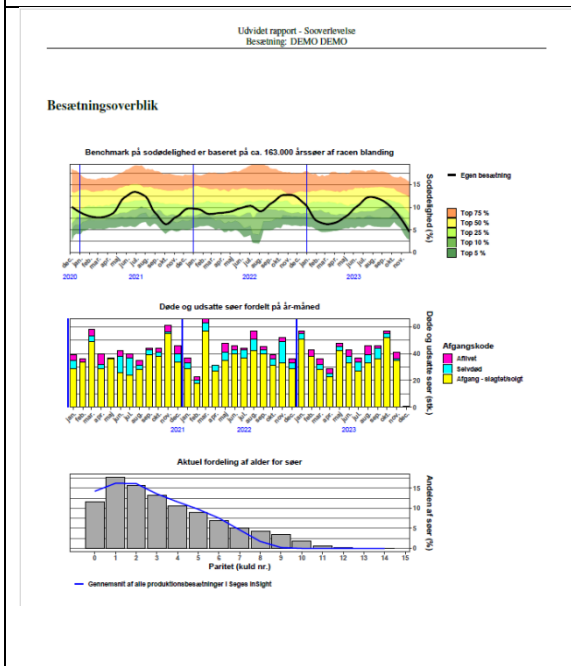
Udvidet rapport - Sooverlevelse
Besætning: DEMO DEMO

Besætningsoverblik

Benchmark på sodødelighed er baseret på ca. 163.000 årssøer af racen blanding

Sodødelighed (%)
15
10
5

Egen besætning

Top 75 %
Top 50 %
Top 25 %
Top 10 %
Top 5 %

dec. jan. feb. mar. apr. maj. jun. jul. aug. sep. okt. nov. dec. jan. feb. mar. apr. maj. jun. jul. aug. sep. okt. nov. dec. jan. feb. mar. apr. maj. jun. jul. aug. sep. okt. nov.
2020 2021 2022 2023

Døde og udsatte søer fordelt på år-måned

Døde og udsatte søer (stk.)
60
40
20
0

Afgangskode
Aflivet
Selvdød
Afgang - slagtet/solgt

jan. feb. mar. apr. maj. jun. jul. aug. sep. okt. nov. dec. jan. feb. mar. apr. maj. jun. jul. aug. sep. okt. nov. dec. jan. feb. mar. apr. maj. jun. jul. aug. sep. okt. nov. dec.
2021 2022 2023

Aktuel fordeling af alder for søer

Andelen af søer (%)
15
10
5
0

0 1 2 3 4 5 6 7 8 9 10 11 12 13 14 15
Paritet (kuld nr.)

Gennemsnit af alle produktionsbesætninger i Seges InSight